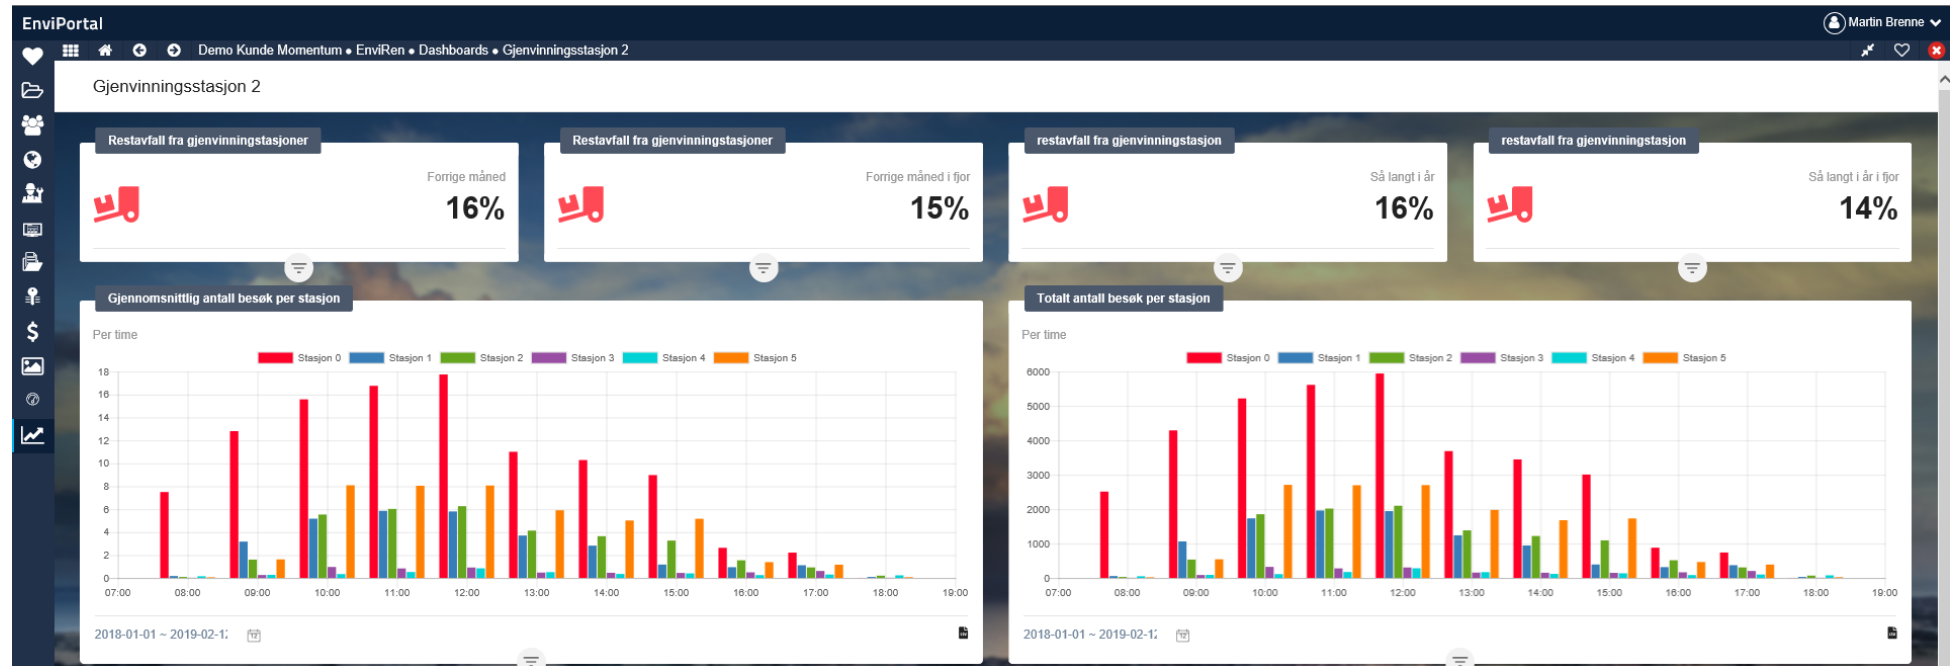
EnviPortal

Martin Brenne

Demo Kunde Momentum • EnviRen • Dashboards • Gjenvinningsstasjon 2

Gjenvinningsstasjon 2

Restavfall fra gjenvinningstasjoner

Forrige måned

16%

Restavfall fra gjenvinningstasjoner

Forrige måned i fjor

15%

restavfall fra gjenvinningstasjon

Så langt i år

16%

restavfall fra gjenvinningstasjon

Så langt i år i fjor

14%

Gjennomsnittlig antall besøk per stasjon

Per time

Stasjon 0 Stasjon 1 Stasjon 2 Stasjon 3 Stasjon 4 Stasjon 5

18
16
14
12
10
8
6
4
2
0

07:00 08:00 09:00 10:00 11:00 12:00 13:00 14:00 15:00 16:00 17:00 18:00 19:00

2018-01-01 ~ 2019-02-1

Totalt antall besøk per stasjon

Per time

Stasjon 0 Stasjon 1 Stasjon 2 Stasjon 3 Stasjon 4 Stasjon 5

6000
5000
4000
3000
2000
1000
0

07:00 08:00 09:00 10:00 11:00 12:00 13:00 14:00 15:00 16:00 17:00 18:00 19:00

2018-01-01 ~ 2019-02-1